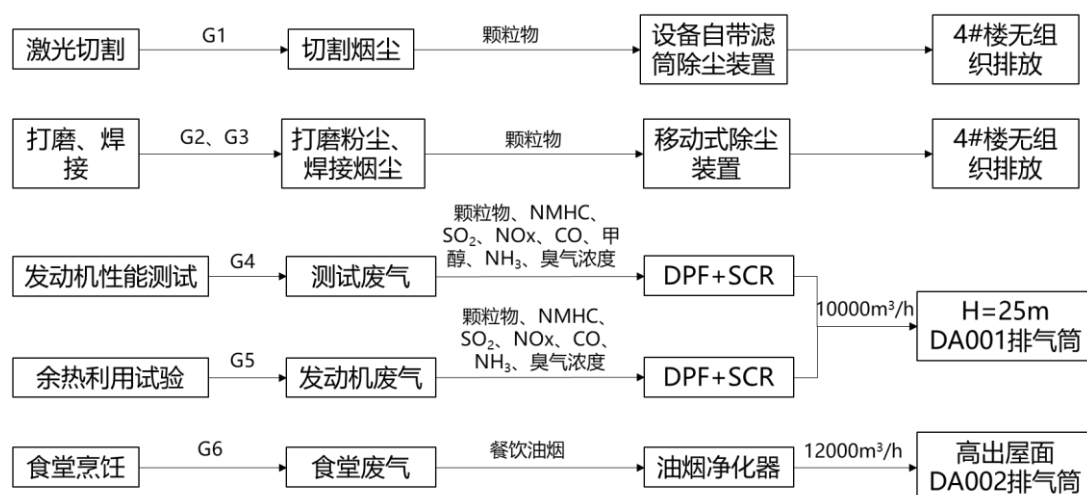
激光切割 G1 切割烟尘 颗粒物 设备自带滤筒除尘装置 4#楼无组织排放

打磨、焊接 G2、G3 打磨粉尘、焊接烟尘 颗粒物 移动式除尘装置 4#楼无组织排放

发动机性能测试 G4 测试废气 颗粒物、NMHC、$SO_2$、NOx、CO、甲醇、$NH_3$、臭气浓度 DPF+SCR

10000m³/h H=25m DA001排气筒

余热利用试验 G5 发动机废气 颗粒物、NMHC、$SO_2$、NOx、CO、$NH_3$、臭气浓度 DPF+SCR

食堂烹饪 G6 食堂废气 餐饮油烟 油烟净化器 12000m³/h 高出屋面 DA002排气筒